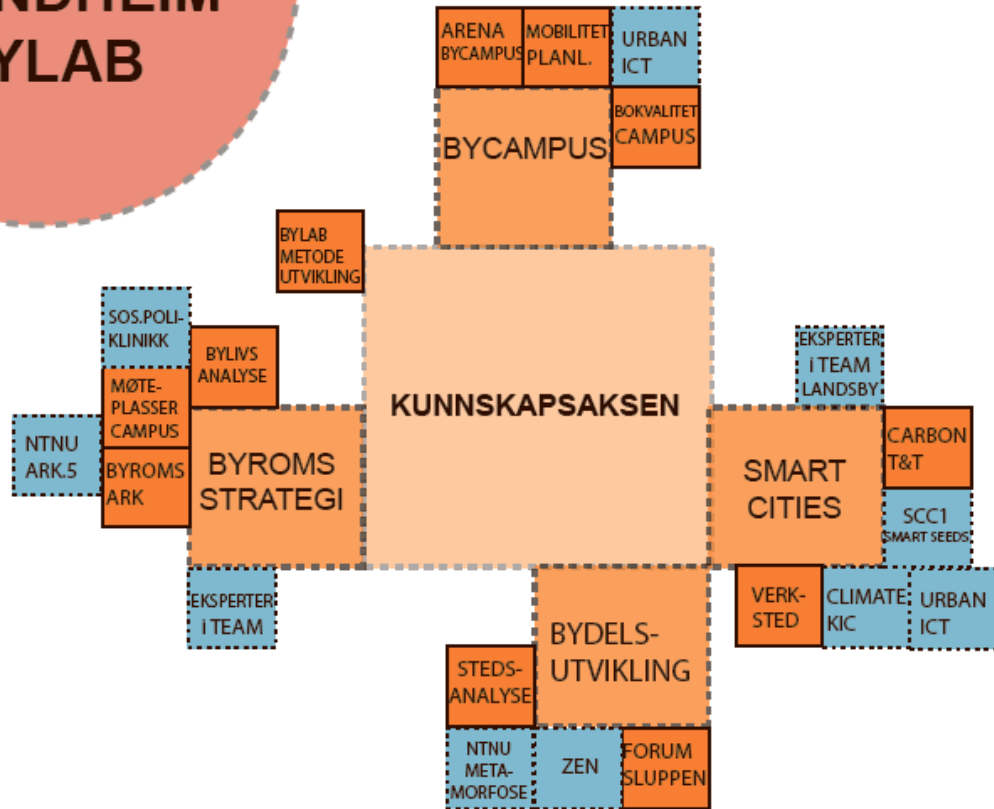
NDHEIM
YLAB

ARENA BYCAMPUS

MOBILITET PLANL.

URBAN ICT

BYCAMPUS

BOKVALITET CAMPUS

BYLAB METODE UTVIKLING

KUNNSKAPSAKSEN

SOS.POLI-KLINIKK

BYLIVS ANALYSE

MØTE-PLASSER CAMPUS

NTNU ARK.5

BYROMS ARK

BYROMS STRATEGI

EKSPERTER i TEAM

EKSPERTER i TEAM LANDSBY

CARBON T&T

SMART CITIES

SCC1 SMART SEEDS

VERK-STED

CLIMATE KIC

URBAN ICT

BYDELS-UTVIKLING

STEDS-ANALYSE

NTNU META-MORFOSE

ZEN

FORUM SLUPPEN